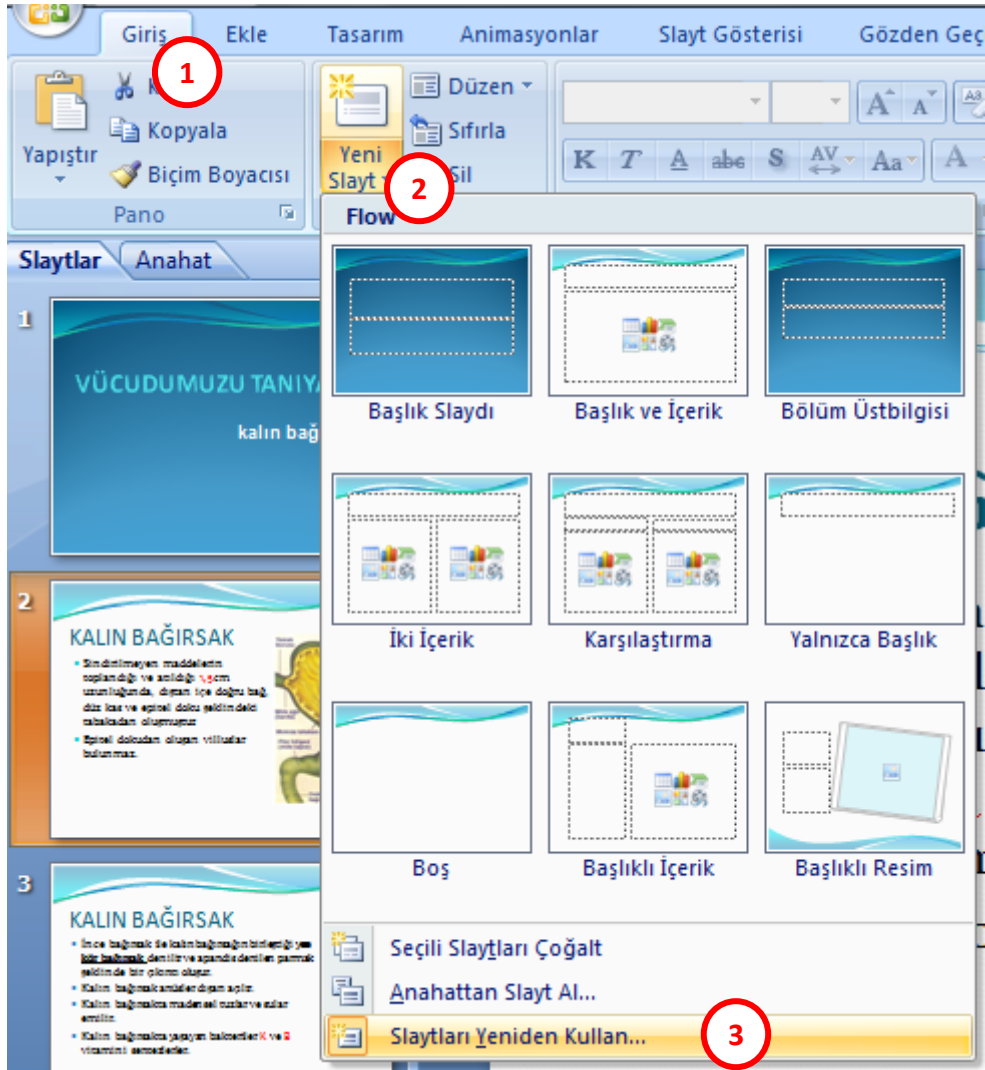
Giriş Ekle Tasarım Animasyonlar Slayt Gösterisi Gözden Geç

1

Yapıştır K Kopyala Biçim Boyacısı

Pano

Yeni Slayt

2

Düzen Sıfırla Sil

K T A abc S AV Aa A

Slaytlar Anahat

1

VÜCUDUMUZU TANIYA

kalın bağ

2

KALIN BAĞIRSAK

Sindirilmeyen maddelerin toplandığı ve atıldığı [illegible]cm uzunluğunda, dışarı içe doğru bağ, düz kas ve epitel doku şeklindeki tabakadan oluşmuştur.

Epitel dokudan oluşan villuslar bulunmaz.

3

KALIN BAĞIRSAK

İnce bağırsak ile kalın bağırsağın birleştiği yer kör bağırsak denilir ve apandis denilen parmak şeklinde bir çıkıntı oluşur.

Kalın bağırsakta anüsle dışarı açılır.

Kalın bağırsakta madensel tuzlar ve sular emilir.

Kalın bağırsakta yaşayan bakteriler K ve B vitamini sentezlerler.

Flow

Başlık Slaydı

Başlık ve İçerik

Bölüm Üstbilgisi

İki İçerik

Karşılaştırma

Yalnızca Başlık

Boş

Başlıklı İçerik

Başlıklı Resim

Seçili Slaytları Çoğalt

Anahattan Slayt Al...

Slaytları Yeniden Kullan...

3